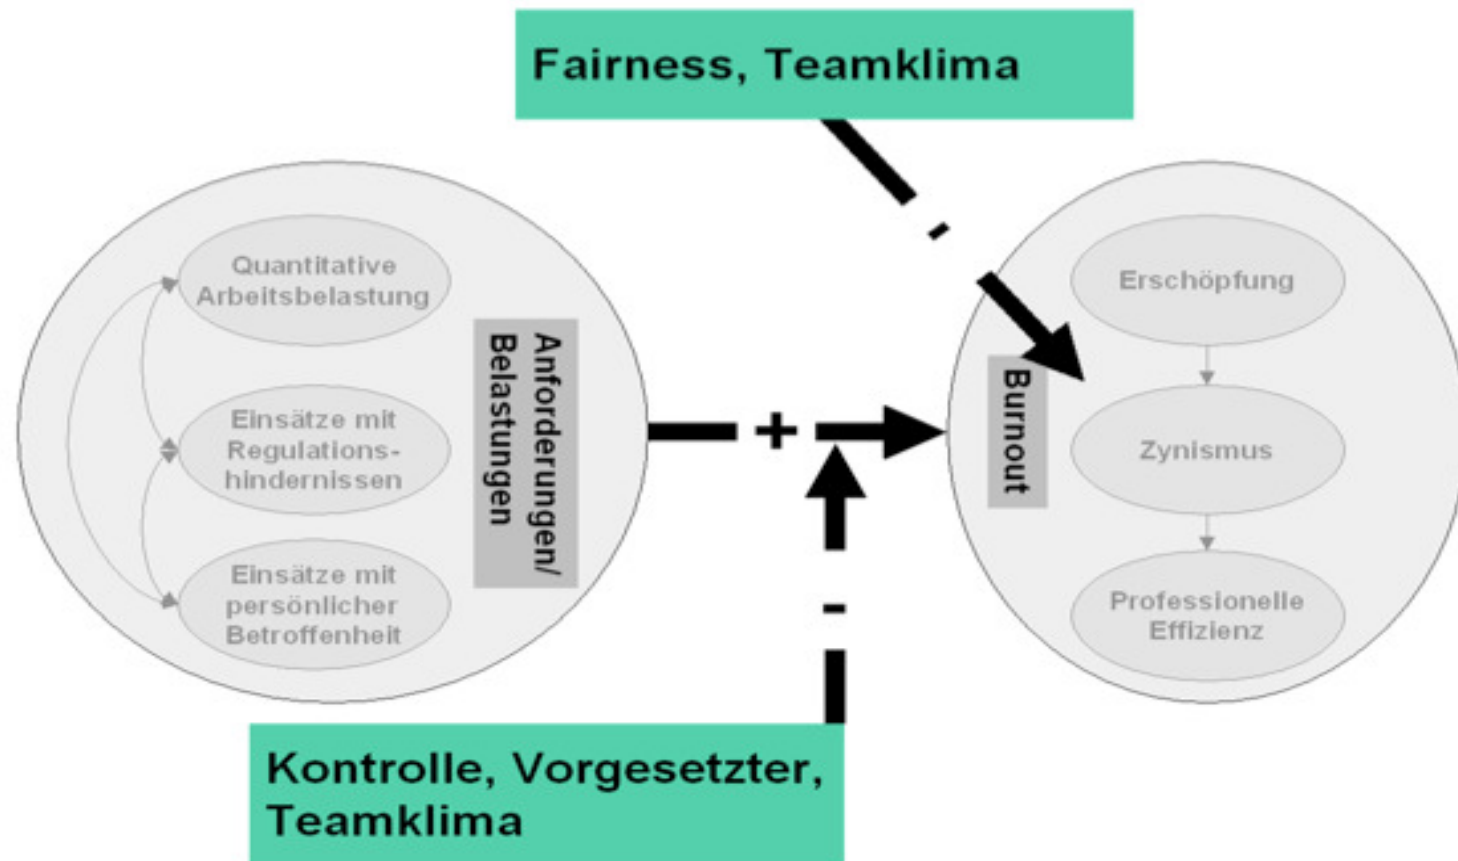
Fairness, Teamklima

Quantitative Arbeitsbelastung

Einsätze mit Regulationshindernissen

Einsätze mit persönlicher Betroffenheit

Anforderungen/ Belastungen

+

-

Burnout

Erschöpfung

Zynismus

Professionelle Effizienz

Kontrolle, Vorgesetzter, Teamklima